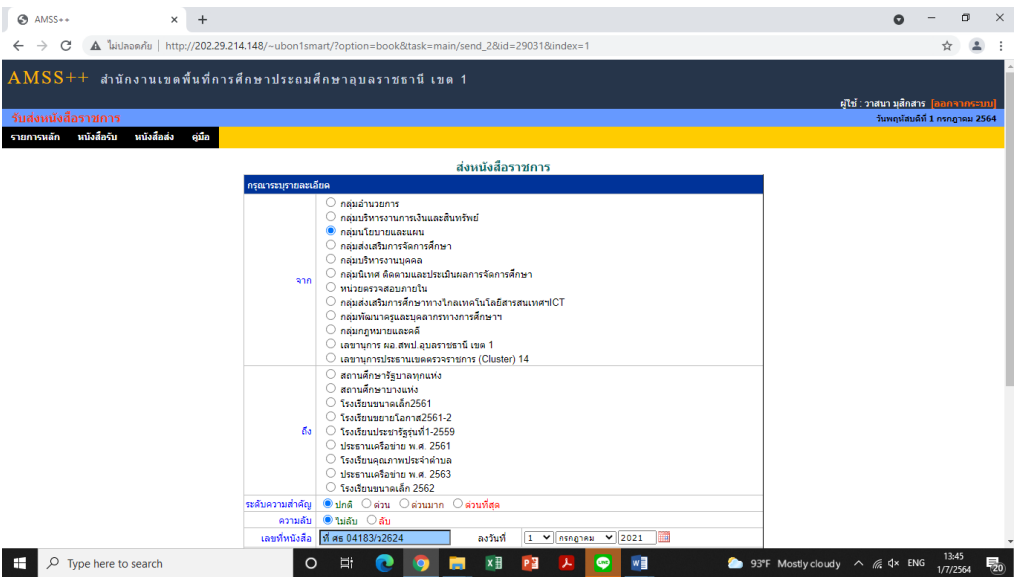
AMSS++

ไม่ปลอดภัย | http://202.29.214.148/~ubon1smart/?option=book&task=main/send_2&id=29031&index=1

AMSS++ สำนักงานเขตพื้นที่การศึกษาประถมศึกษาอุบลราชธานี เขต 1

ผู้ใช้ : วาสนา มุสิกสาร [ออกจากระบบ]

รับส่งหนังสือราชการ

วันพฤหัสบดีที่ 1 กรกฎาคม 2564

รายการหลัก หนังสือรับ หนังสือส่ง คู่มือ

ส่งหนังสือราชการ

กรุณาระบุรายละเอียด

| จาก | กลุ่มอำนวยการ<br>กลุ่มบริหารงานการเงินและสินทรัพย์<br>กลุ่มนโยบายและแผน<br>กลุ่มส่งเสริมการจัดการศึกษา<br>กลุ่มบริหารงานบุคคล<br>กลุ่มนิเทศ ติดตามและประเมินผลการจัดการศึกษา<br>หน่วยตรวจสอบภายใน<br>กลุ่มส่งเสริมการศึกษาทางไกลเทคโนโลยีสารสนเทศฯICT<br>กลุ่มพัฒนาครูและบุคลากรทางการศึกษาฯ<br>กลุ่มกฎหมายและคดี<br>เลขานุการ ผอ.สพป.อุบลราชธานี เขต 1<br>เลขานุการประธานเขตตรวจราชการ (Cluster) 14 |
|---|---|
| ถึง | สถานศึกษารัฐบาลทุกแห่ง<br>สถานศึกษาบางแห่ง<br>โรงเรียนขนาดเล็ก2561<br>โรงเรียนขยายโอกาส2561-2<br>โรงเรียนประชารัฐรุ่นที่1-2559<br>ประธานเครือข่าย พ.ศ. 2561<br>โรงเรียนคุณภาพประจำตำบล<br>ประธานเครือข่าย พ.ศ. 2563<br>โรงเรียนขนาดเล็ก 2562 |
| ระดับความสำคัญ | ปกติ ด่วน ด่วนมาก ด่วนที่สุด |
| ความลับ | ไม่ลับ ลับ |
| เลขที่หนังสือ | ที่ ศธ 04183/ว2624 ลงวันที่ 1 กรกฎาคม 2021 |

Type here to search

93°F Mostly cloudy ENG 13:45 1/7/2564 20